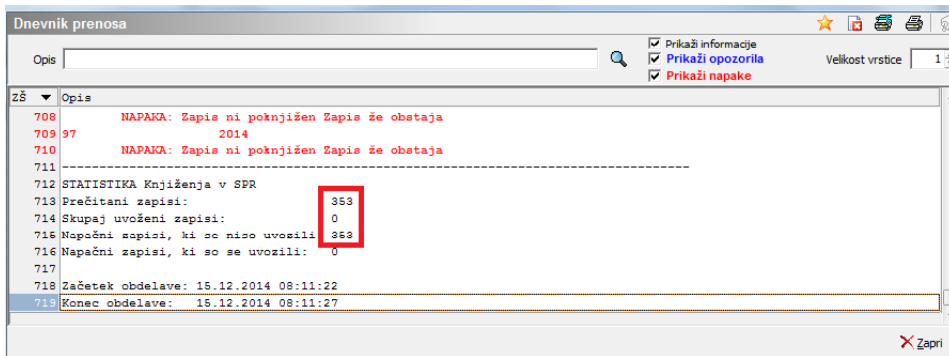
Dnevnik prenosa

Opis

Prikaži informacije
Prikaži opozorila
Prikaži napake

Velikost vrstice 1

| ZŠ | Opis |
|---|---|
| 708 | NAPAKA: Zapis ni poknjižen Zapis že obstaja |
| 709 | 97 2014 |
| 710 | NAPAKA: Zapis ni poknjižen Zapis že obstaja |
| 711 | ---------------------------------------------------------------------------- |
| 712 | STATISTIKA Knjiženja v SPR |
| 713 | Prečitani zapisi: 353 |
| 714 | Skupaj uvoženi zapisi: 0 |
| 715 | Napačni zapisi, ki se niso uvozili: 353 |
| 716 | Napačni zapisi, ki se se uvozili: 0 |
| 717 | |
| 718 | Začetek obdelave: 15.12.2014 08:11:22 |
| 719 | Konec obdelave: 15.12.2014 08:11:27 |

Zapri